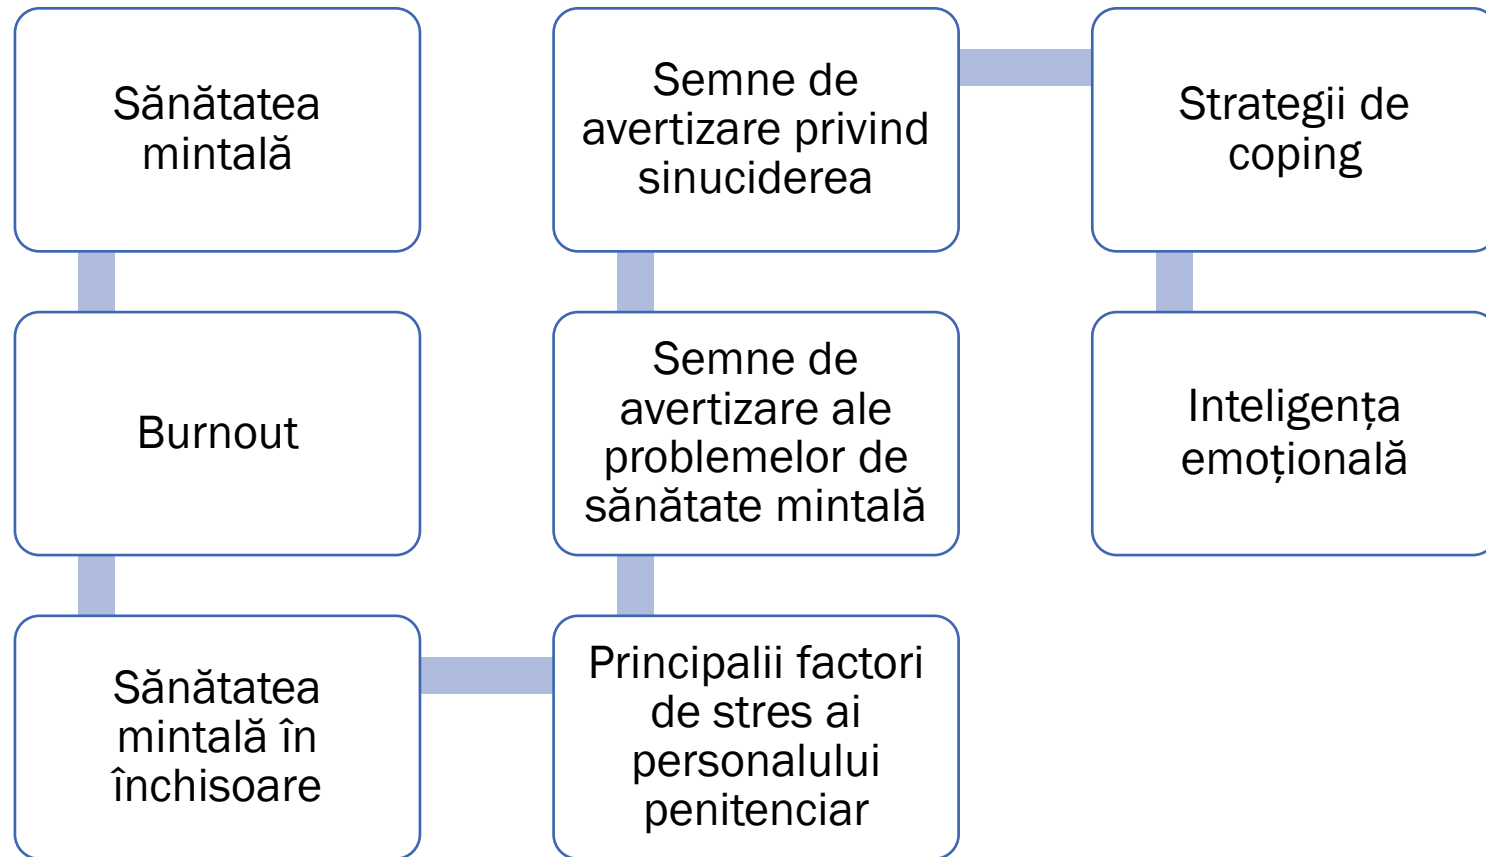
Sănătatea mintală

Burnout

Sănătatea mintală în închisoare

Principalii factori de stres ai personalului penitenciar

Semne de avertizare ale problemelor de sănătate mintală

Semne de avertizare privind sinuciderea

Strategii de coping

Inteligența emoțională